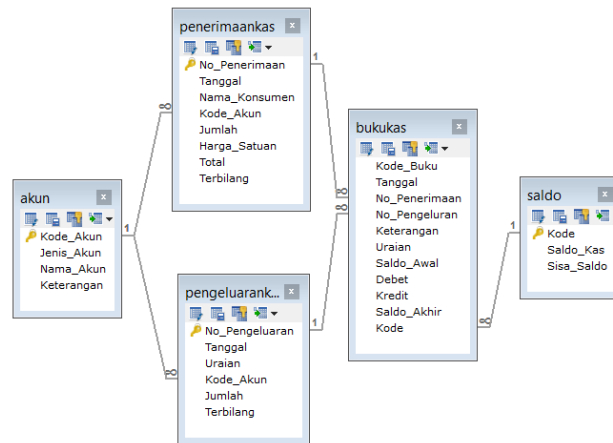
penerimaankas
No_Penerimaan
Tanggal
Nama_Konsumen
Kode_Akun
Jumlah
Harga_Satuan
Total
Terbilang

akun
Kode_Akun
Jenis_Akun
Nama_Akun
Keterangan

pengeluarank...
No_Pengeluaran
Tanggal
Uraian
Kode_Akun
Jumlah
Terbilang

bukukas
Kode_Buku
Tanggal
No_Penerimaan
No_Pengeluran
Keterangan
Uraian
Saldo_Awal
Debet
Kredit
Saldo_Akhir
Kode

saldo
Kode
Saldo_Kas
Sisa_Saldo

1
∞
1
∞
1
∞
1
∞
1
∞